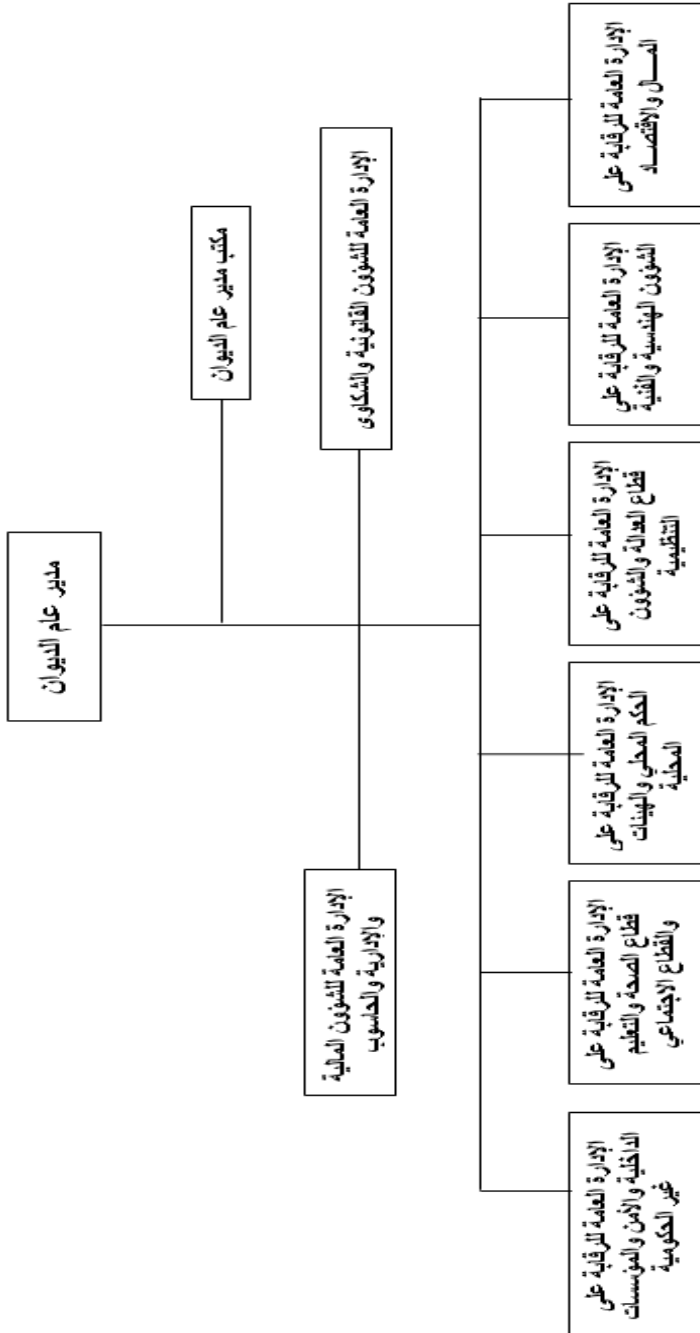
مدير عام الديوان

مكتب مدير عام الديوان

الإدارة العامة للشؤون القانونية والشكاوى

الإدارة العامة للشؤون المالية والإدارية والحاسوب

الإدارة العامة للرقابة على المـــال والاقتصـــاد

الإدارة العامة للرقابة على الشؤون الهندسية والفنية

الإدارة العامة للرقابة على قطاع العدالة والشؤون التنظيمية

الإدارة العامة للرقابة على الحكم المحلي والهيئات المحلية

الإدارة العامة للرقابة على قطاع الصحة والتعليم والقطاع الاجتماعي

الإدارة العامة للرقابة على الداخلية والأمن والمؤسسات غير الحكومية